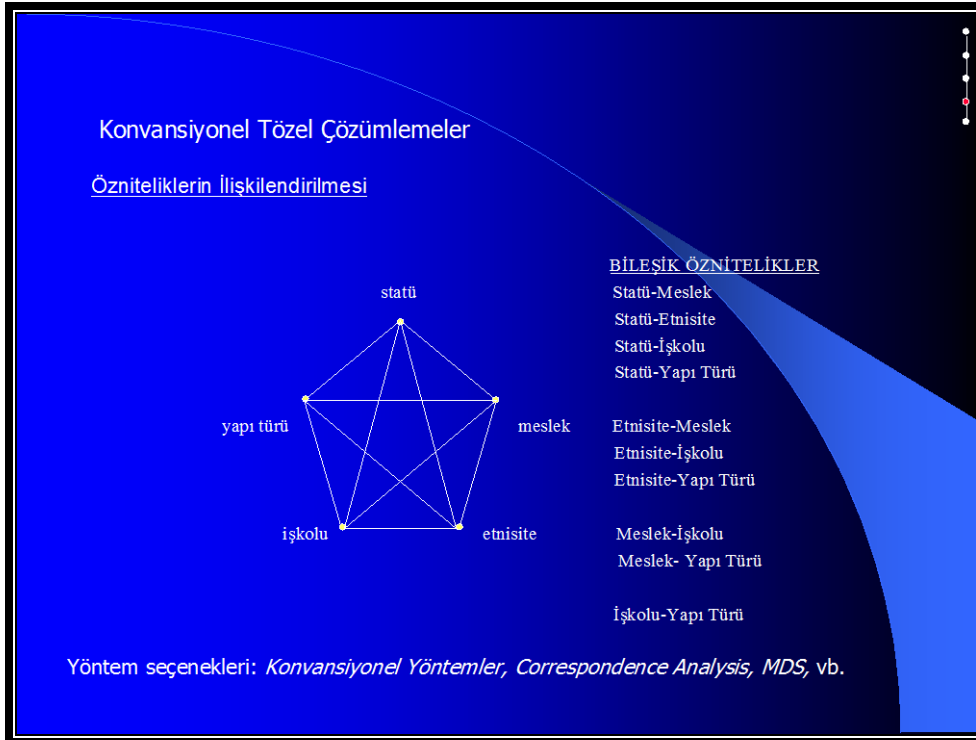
Konvansiyonel Tözel Çözümlemeler

Özniteliklerin İlişkilendirilmesi

statü

yapı türü

meslek

işkolu

etnisite

BİLEŞİK ÖZNİTELİKLER
Statü-Meslek
Statü-Etnisite
Statü-İşkolu
Statü-Yapı Türü

Etnisite-Meslek
Etnisite-İşkolu
Etnisite-Yapı Türü

Meslek-İşkolu
Meslek- Yapı Türü

İşkolu-Yapı Türü

Yöntem seçenekleri: *Konvansiyonel Yöntemler, Correspondence Analysis, MDS,* vb.